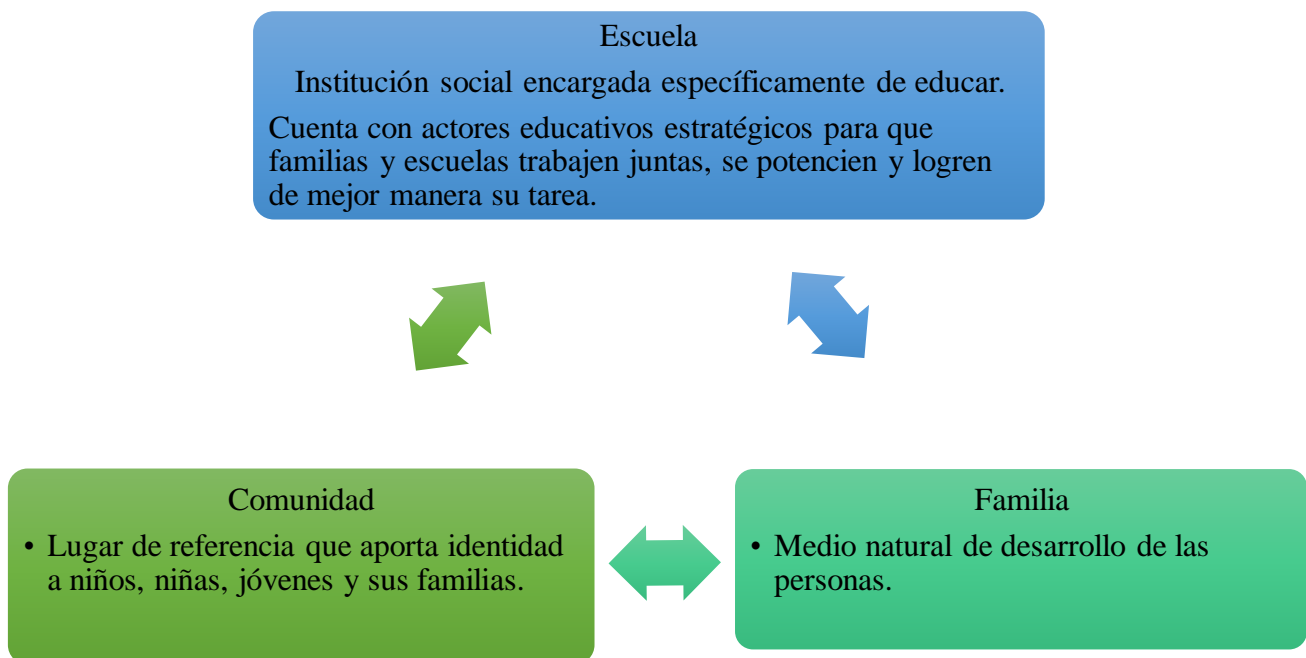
Escuela

Institución social encargada específicamente de educar.

Cuenta con actores educativos estratégicos para que familias y escuelas trabajen juntas, se potencien y logren de mejor manera su tarea.

Comunidad

• Lugar de referencia que aporta identidad a niños, niñas, jóvenes y sus familias.

Familia

• Medio natural de desarrollo de las personas.